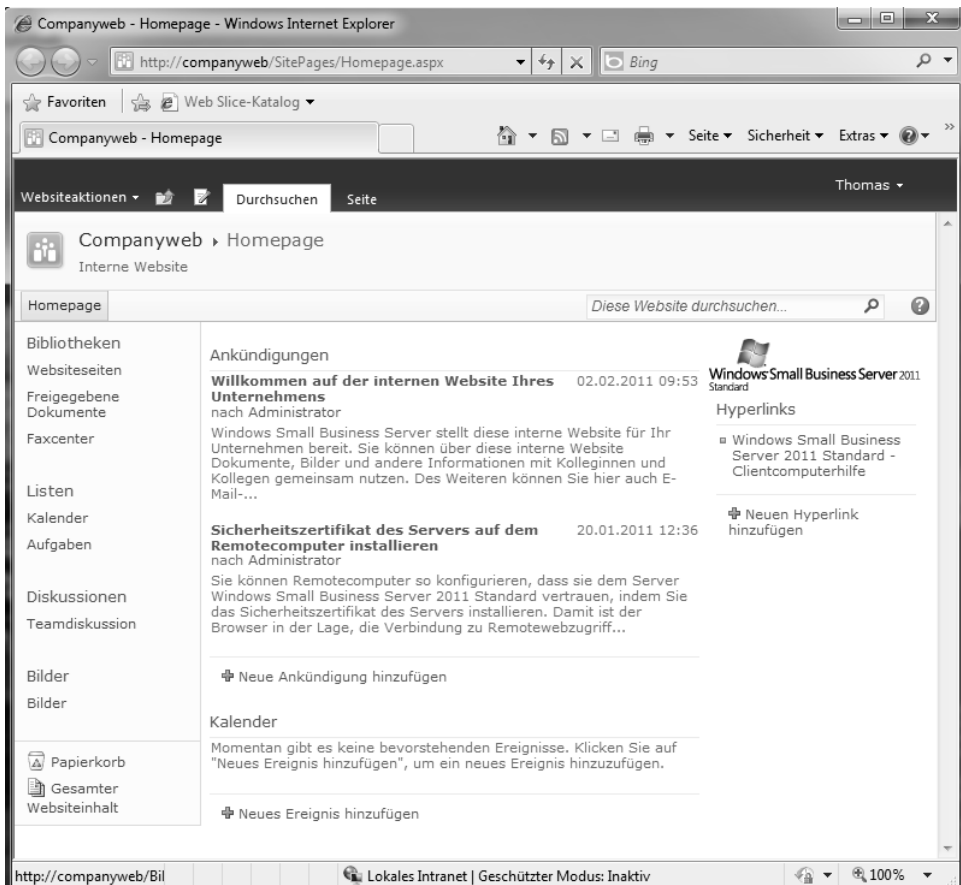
Companyweb - Homepage - Windows Internet Explorer

http://companyweb/SitePages/Homepage.aspx

Bing

Favoriten

Web Slice-Katalog ▾

Companyweb - Homepage

Seite ▾ Sicherheit ▾ Extras ▾

Websiteaktionen ▾

Durchsuchen

Seite

Thomas ▾

Companyweb ▸ Homepage

Interne Website

Homepage

Diese Website durchsuchen...

Bibliotheken

Websiteseiten

Freigegebene Dokumente

Faxcenter

Listen

Kalender

Aufgaben

Diskussionen

Teamdiskussion

Bilder

Bilder

Papierkorb

Gesamter Websiteinhalt

Ankündigungen

**Willkommen auf der internen Website Ihres Unternehmens** 02.02.2011 09:53

nach Administrator

Windows Small Business Server stellt diese interne Website für Ihr Unternehmen bereit. Sie können über diese interne Website Dokumente, Bilder und andere Informationen mit Kolleginnen und Kollegen gemeinsam nutzen. Des Weiteren können Sie hier auch E-Mail-...

**Sicherheitszertifikat des Servers auf dem Remotecomputer installieren** 20.01.2011 12:36

nach Administrator

Sie können Remotecomputer so konfigurieren, dass sie dem Server Windows Small Business Server 2011 Standard vertrauen, indem Sie das Sicherheitszertifikat des Servers installieren. Damit ist der Browser in der Lage, die Verbindung zu Remotewebzugriff...

Neue Ankündigung hinzufügen

Kalender

Momentan gibt es keine bevorstehenden Ereignisse. Klicken Sie auf "Neues Ereignis hinzufügen", um ein neues Ereignis hinzuzufügen.

Neues Ereignis hinzufügen

Windows Small Business Server 2011 Standard

Hyperlinks

Windows Small Business Server 2011 Standard - Clientcomputerhilfe

Neuen Hyperlink hinzufügen

http://companyweb/Bil

Lokales Intranet | Geschützter Modus: Inaktiv

100%